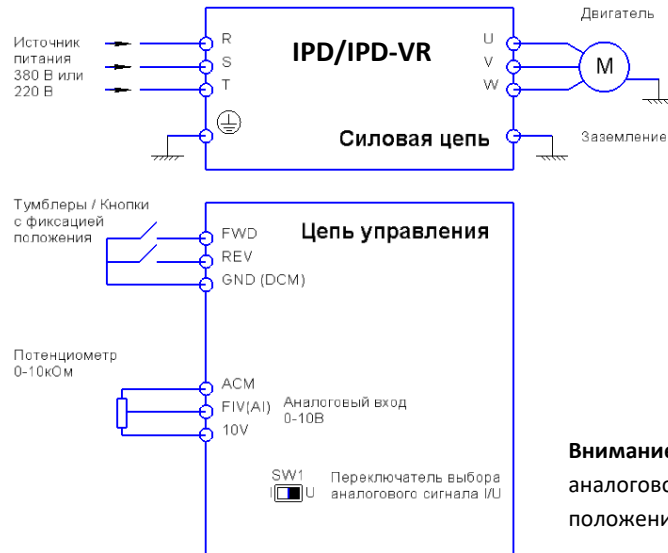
Двигатель

Источник питания 380 В или 220 В

R
S
T

IPD/IPD-VR

U
V
W

M

Силовая цепь

Заземление

Тумблеры / Кнопки с фиксацией положения

FWD
REV
GND (DCM)

Цепь управления

Потенциометр 0-10кОм

ACM
FIV(AI)
10V

Аналоговый вход 0-10В

SW1
I U

Переключатель выбора аналогового сигнала I/U

Внимание
аналогово
положени